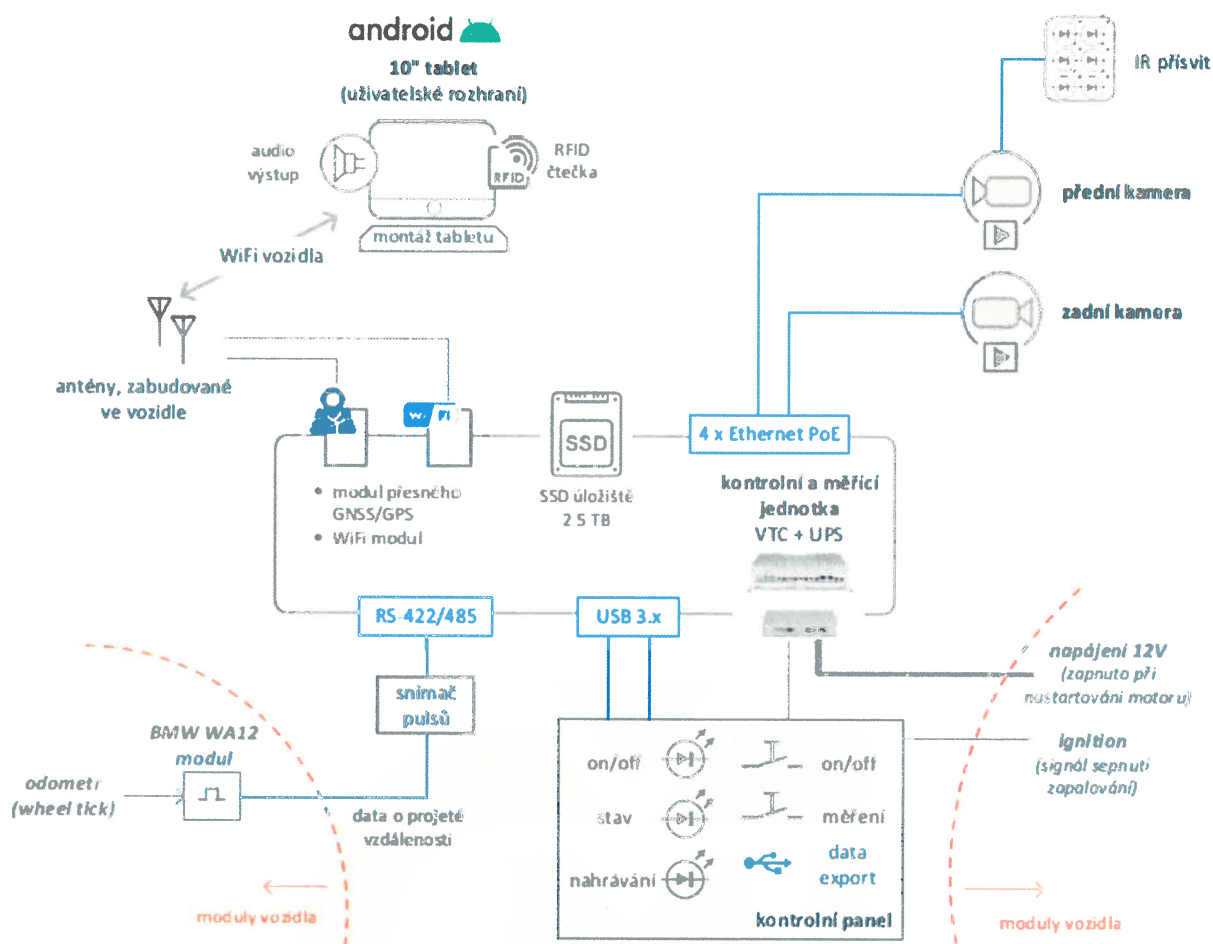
android
10" tablet
(uživatelské rozhraní)

audio výstup

RFID
RFID čtečka

montáž tabletu

WiFi vozidla

IR přísvit

přední kamera

zadní kamera

antény, zabudované ve vozidle

Wi-Fi

SSD

4 x Ethernet PoE

• modul přesného GNSS/GPS
• WiFi modul

SSD úložiště 2 5 TB

kontrolní a měřící jednotka VTC + UPS

RS-422/485

USB 3.x

napájení 12V
(zapnuto při nastartování motoru)

snímač pulsů

BMW WA12 modul

odometr (wheel tick)

data o projeté vzdálenosti

Ignition
(signál sepnutí zapalování)

on/off

on/off

stav

měření

nahrávání

data export

kontrolní panel

moduly vozidla

moduly vozidla